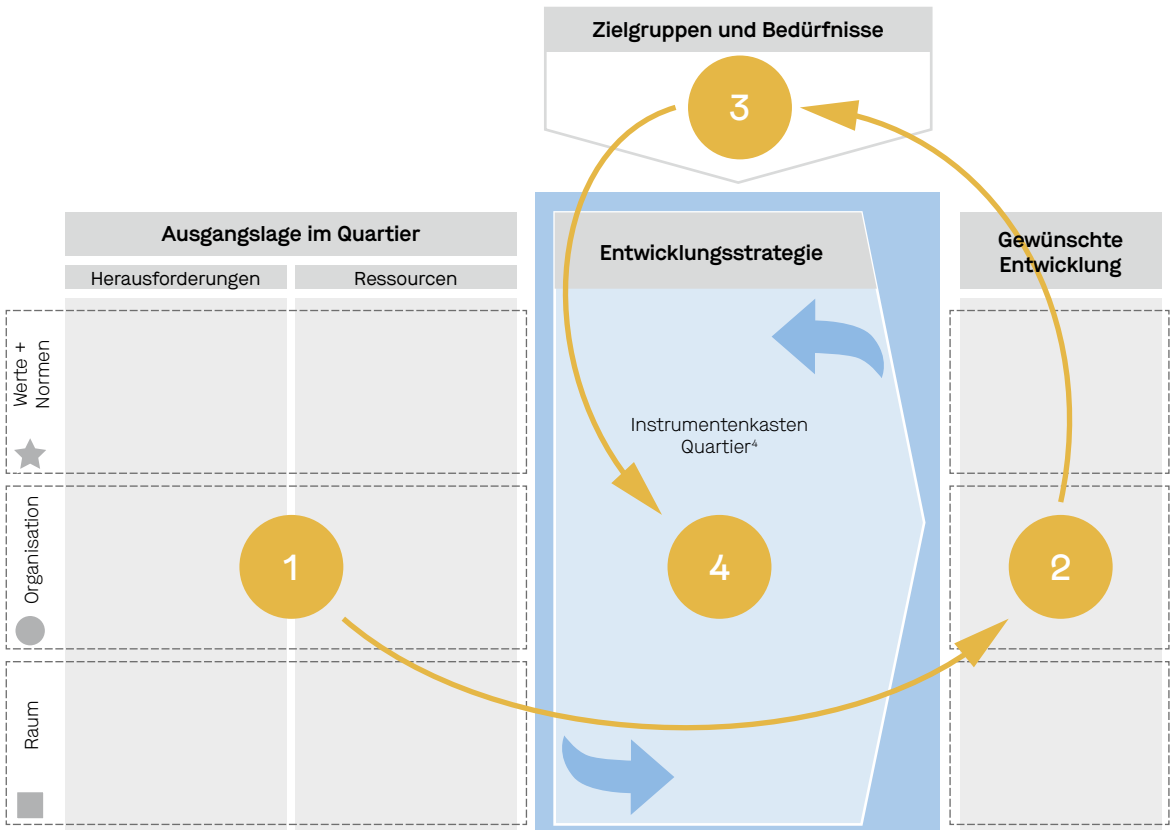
Zielgruppen und Bedürfnisse

3

Ausgangslage im Quartier

Herausforderungen

Ressourcen

Entwicklungsstrategie

Gewünschte Entwicklung

Werte + Normen

Organisation

Raum

Instrumentenkasten Quartier$^4$

1

4

2